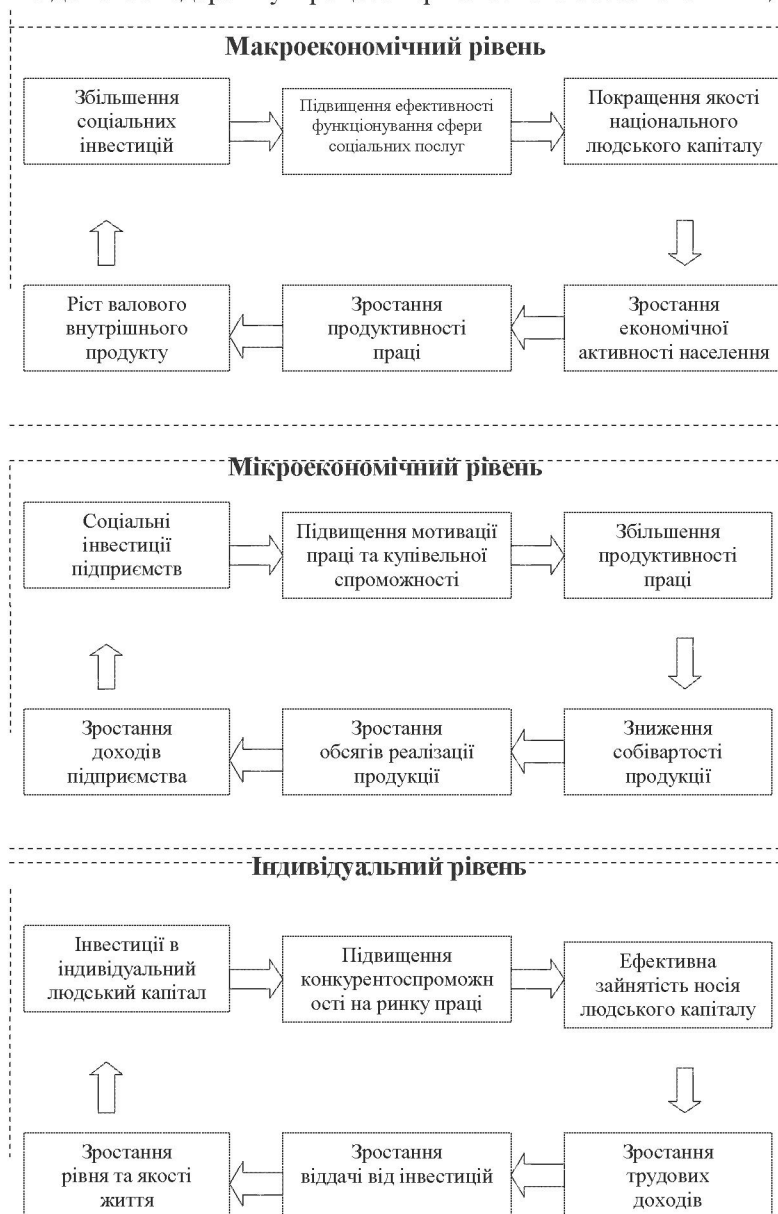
Макроекономічний рівень

Збільшення соціальних інвестицій

Підвищення ефективності функціонування сфери соціальних послуг

Покращення якості національного людського капіталу

Ріст валового внутрішнього продукту

Зростання продуктивності праці

Зростання економічної активності населення

Мікроекономічний рівень

Соціальні інвестиції підприємств

Підвищення мотивації праці та купівельної спроможності

Збільшення продуктивності праці

Зростання доходів підприємства

Зростання обсягів реалізації продукції

Зниження собівартості продукції

Індивідуальний рівень

Інвестиції в індивідуальний людський капітал

Підвищення конкурентоспроможн ості на ринку праці

Ефективна зайнятість носія людського капіталу

Зростання рівня та якості життя

Зростання віддачі від інвестицій

Зростання трудових доходів